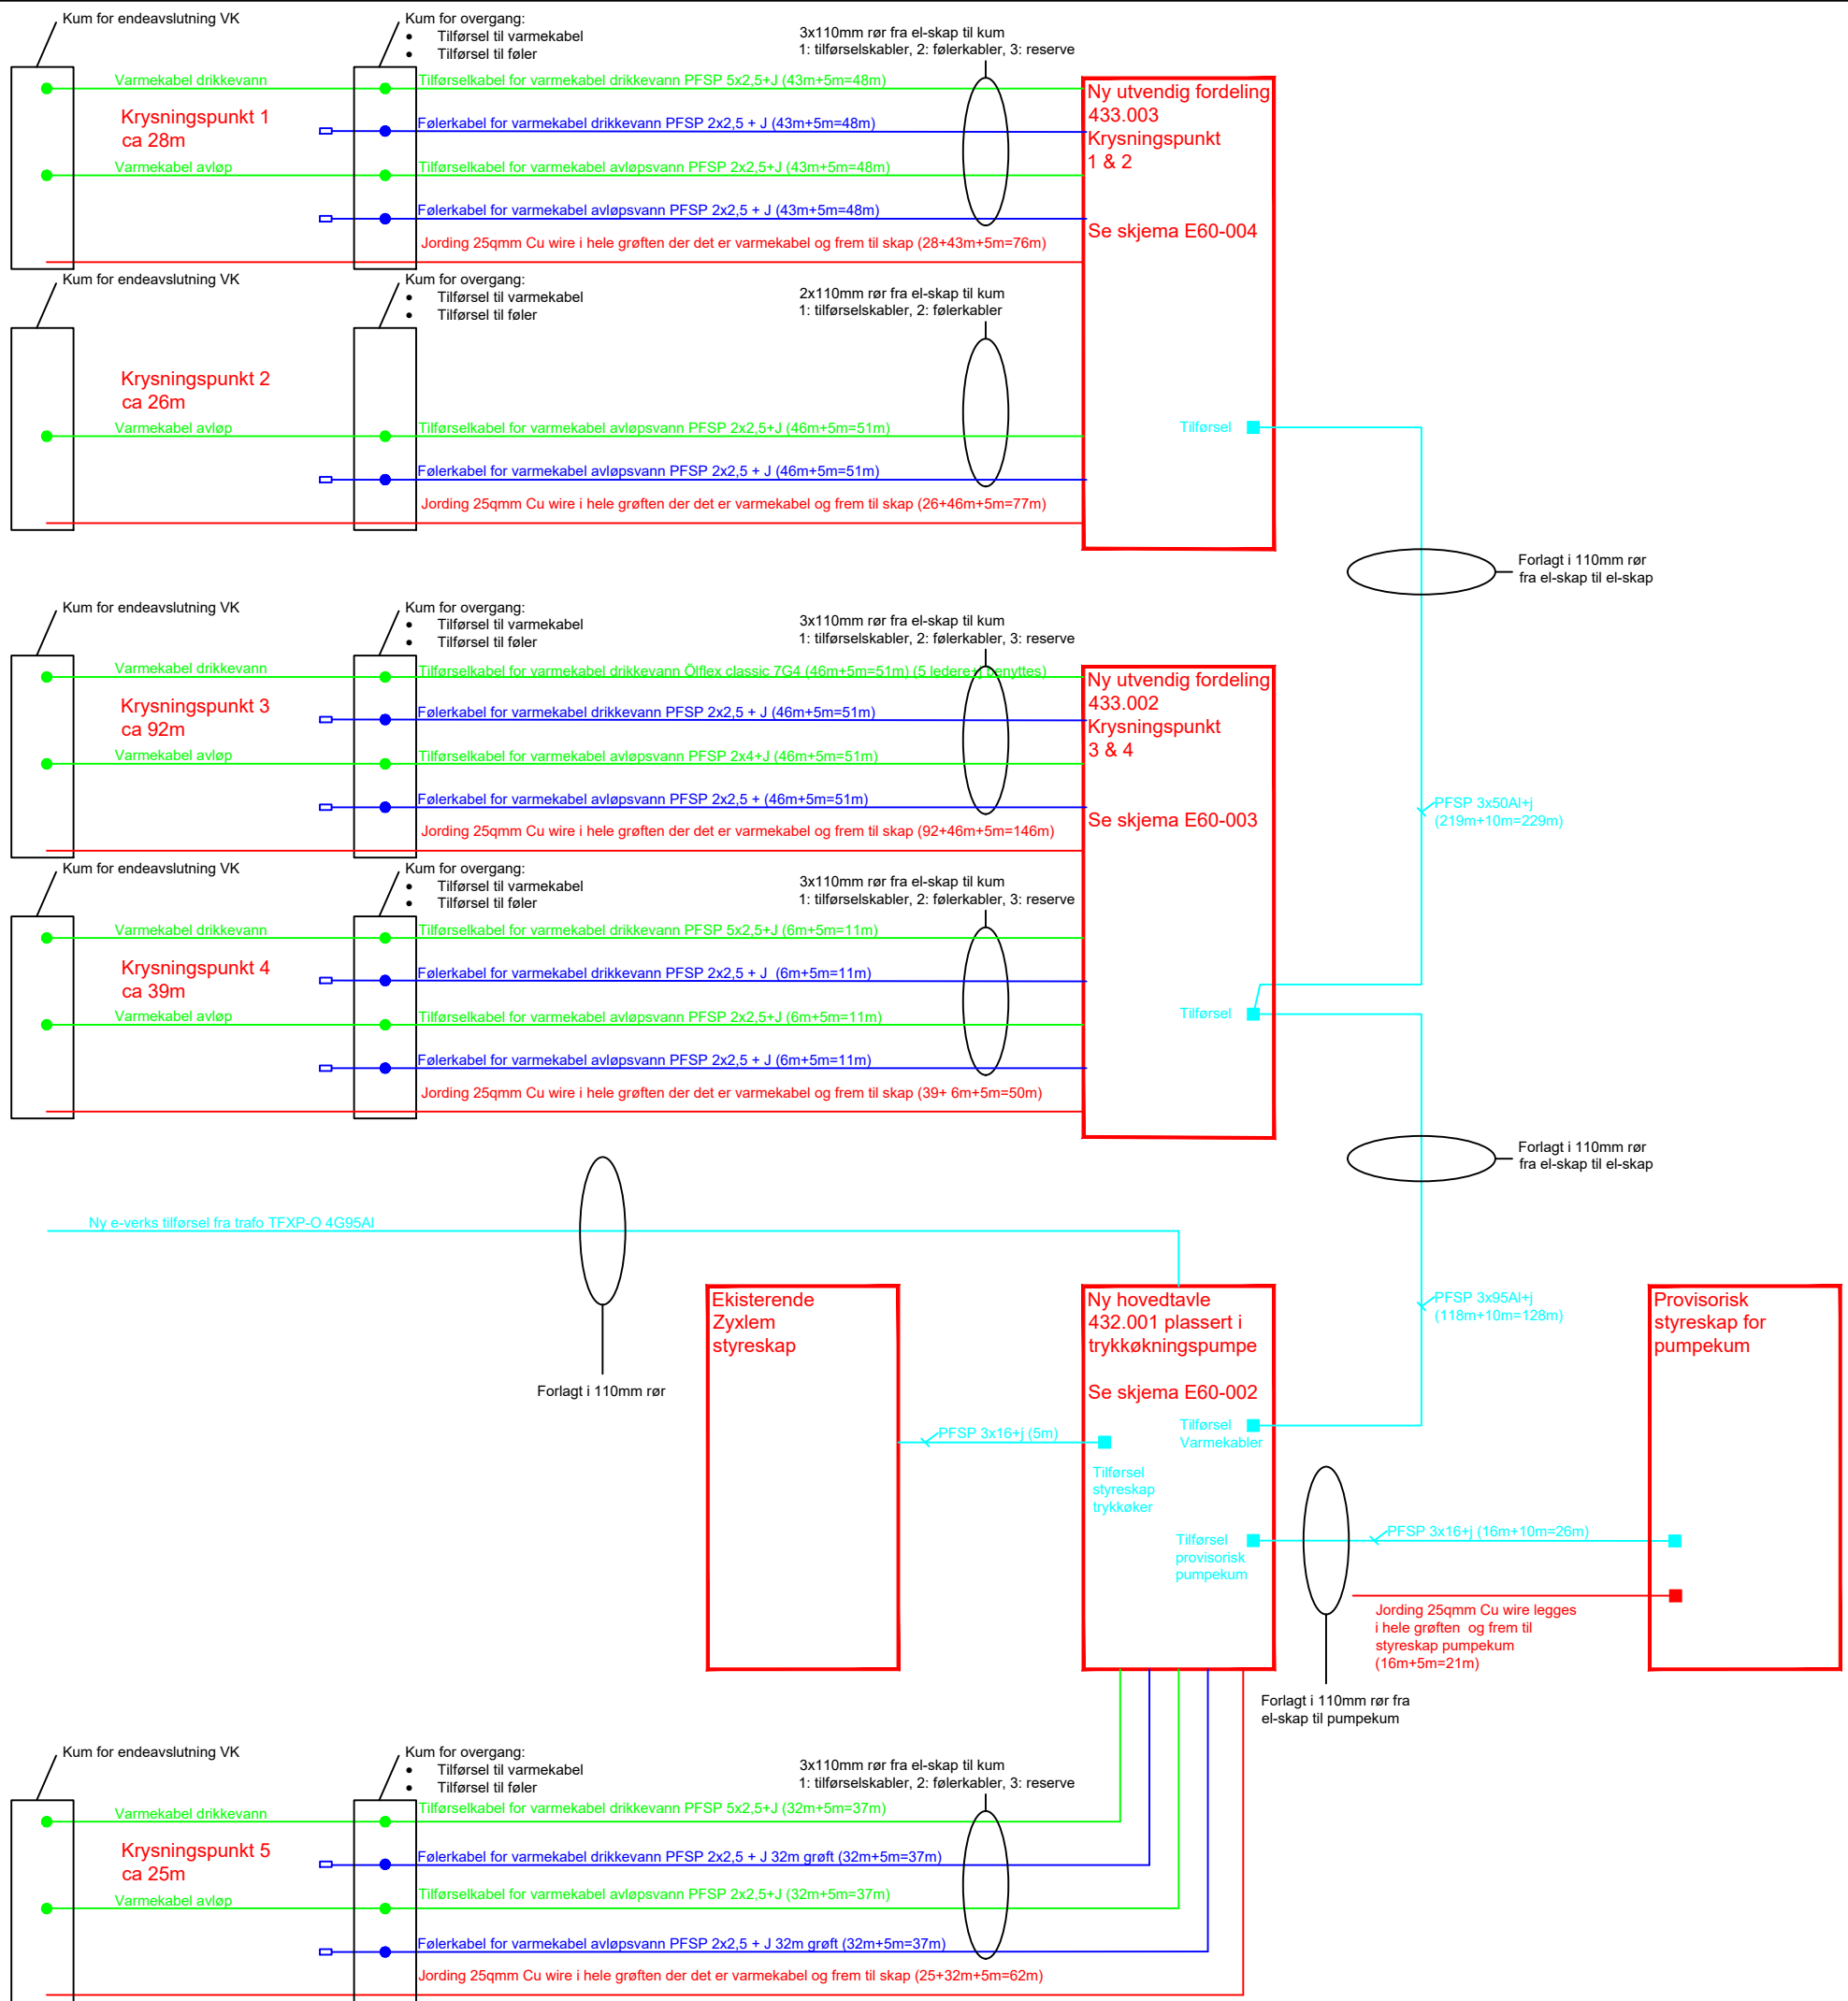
Kum for endeavslutning VK

Kum for overgang:
• Tilførsel til varmekabel
• Tilførsel til føler

3x110mm rør fra el-skap til kum
1: tilførselskabler, 2: følerkabler, 3: reserve

Varmekabel drikkevann
Tilførselkabel for varmekabel drikkevann PFSP 5x2,5+J (43m+5m=48m)

Krysningspunkt 1
ca 28m

Følerkabel for varmekabel drikkevann PFSP 2x2,5 + J (43m+5m=48m)

Varmekabel avløp
Tilførselkabel for varmekabel avløpsvann PFSP 2x2,5+J (43m+5m=48m)

Følerkabel for varmekabel avløpsvann PFSP 2x2,5 + J (43m+5m=48m)

Jording 25qmm Cu wire i hele grøften der det er varmekabel og frem til skap (28+43m+5m=76m)

Ny utvendig fordeling
433.003
Krysningspunkt
1 & 2

Se skjema E60-004

Kum for endeavslutning VK

Kum for overgang:
• Tilførsel til varmekabel
• Tilførsel til føler

2x110mm rør fra el-skap til kum
1: tilførselskabler, 2: følerkabler

Krysningspunkt 2
ca 26m

Varmekabel avløp
Tilførselkabel for varmekabel avløpsvann PFSP 2x2,5+J (46m+5m=51m)

Tilførsel

Følerkabel for varmekabel avløpsvann PFSP 2x2,5 + J (46m+5m=51m)

Jording 25qmm Cu wire i hele grøften der det er varmekabel og frem til skap (26+46m+5m=77m)

Forlagt i 110mm rør
fra el-skap til el-skap

Kum for endeavslutning VK

Kum for overgang:
• Tilførsel til varmekabel
• Tilførsel til føler

3x110mm rør fra el-skap til kum
1: tilførselskabler, 2: følerkabler, 3: reserve

Varmekabel drikkevann
Tilførselkabel for varmekabel drikkevann Ölflex classic 7G4 (46m+5m=51m) (5 ledere benyttes)

Ny utvendig fordeling
433.002
Krysningspunkt
3 & 4

Krysningspunkt 3
ca 92m

Følerkabel for varmekabel drikkevann PFSP 2x2,5 + J (46m+5m=51m)

Varmekabel avløp
Tilførselkabel for varmekabel avløpsvann PFSP 2x4+J (46m+5m=51m)

Følerkabel for varmekabel avløpsvann PFSP 2x2,5 + (46m+5m=51m)

PFSP 3x50Al+j
(219m+10m=229m)

Jording 25qmm Cu wire i hele grøften der det er varmekabel og frem til skap (92+46m+5m=146m)

Se skjema E60-003

Kum for endeavslutning VK

Kum for overgang:
• Tilførsel til varmekabel
• Tilførsel til føler

3x110mm rør fra el-skap til kum
1: tilførselskabler, 2: følerkabler, 3: reserve

Varmekabel drikkevann
Tilførselkabel for varmekabel drikkevann PFSP 5x2,5+J (6m+5m=11m)

Krysningspunkt 4
ca 39m

Følerkabel for varmekabel drikkevann PFSP 2x2,5 + J (6m+5m=11m)

Varmekabel avløp
Tilførselkabel for varmekabel avløpsvann PFSP 2x2,5+J (6m+5m=11m)

Tilførsel

Følerkabel for varmekabel avløpsvann PFSP 2x2,5 + J (6m+5m=11m)

Jording 25qmm Cu wire i hele grøften der det er varmekabel og frem til skap (39+ 6m+5m=50m)

Forlagt i 110mm rør
fra el-skap til el-skap

Ny e-verks tilførsel fra trafo TFXP-O 4G95Al

Forlagt i 110mm rør

Ekisterende
Zyxlem
styreskap

Ny hovedtavle
432.001 plassert i
trykkøkningspumpe

Se skjema E60-002

PFSP 3x95Al+j
(118m+10m=128m)

Provisorisk
styreskap for
pumpekum

PFSP 3x16+j (5m)

Tilførsel
Varmekabler

Tilførsel
styreskap
trykkøker

Tilførsel
provisorisk
pumpekum

PFSP 3x16+j (16m+10m=26m)

Jording 25qmm Cu wire legges
i hele grøften og frem til
styreskap pumpekum
(16m+5m=21m)

Forlagt i 110mm rør fra
el-skap til pumpekum

Kum for endeavslutning VK

Kum for overgang:
• Tilførsel til varmekabel
• Tilførsel til føler

3x110mm rør fra el-skap til kum
1: tilførselskabler, 2: følerkabler, 3: reserve

Varmekabel drikkevann
Tilførselkabel for varmekabel drikkevann PFSP 5x2,5+J (32m+5m=37m)

Krysningspunkt 5
ca 25m

Følerkabel for varmekabel drikkevann PFSP 2x2,5 + J 32m grøft (32m+5m=37m)

Varmekabel avløp
Tilførselkabel for varmekabel avløpsvann PFSP 2x2,5+J (32m+5m=37m)

Følerkabel for varmekabel avløpsvann PFSP 2x2,5 + J 32m grøft (32m+5m=37m)

Jording 25qmm Cu wire i hele grøften der det er varmekabel og frem til skap (25+32m+5m=62m)